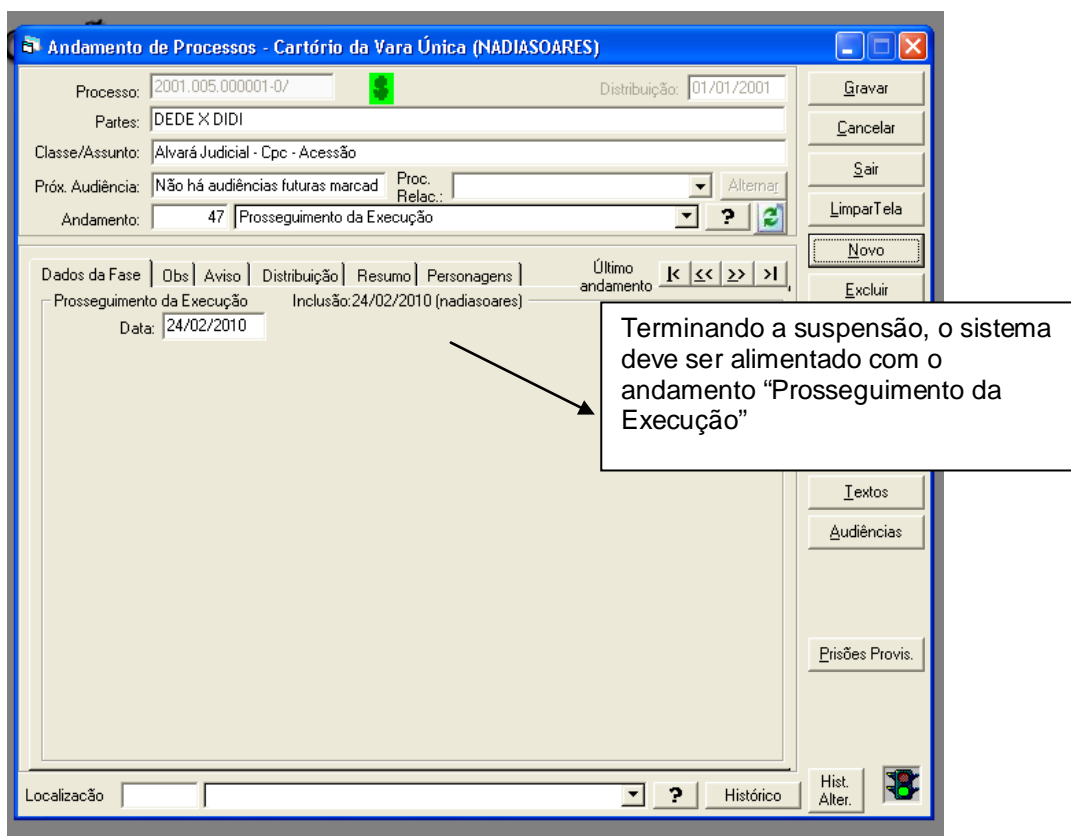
Andamento de Processos - Cartório da Vara Única (NADIASOARES)

Processo: 2001.005.000001-0/
$
Distribuição: 01/01/2001
Partes: DEDE X DIDI
Classe/Assunto: Alvará Judicial - Cpc - Acessão
Próx. Audiência: Não há audiências futuras marcad
Proc. Relac.:
Alternar
Andamento: 47 Prosseguimento da Execução
?

Gravar
Cancelar
Sair
LimparTela
Novo
Excluir

Dados da Fase | Obs | Aviso | Distribuição | Resumo | Personagens
Último andamento
|< << >> >|

Prosseguimento da Execução Inclusão:24/02/2010 (nadiasoares)
Data: 24/02/2010

Terminando a suspensão, o sistema deve ser alimentado com o andamento "Prosseguimento da Execução"

Textos
Audiências
Prisões Provis.

Localização
?
Histórico
Hist. Alter.